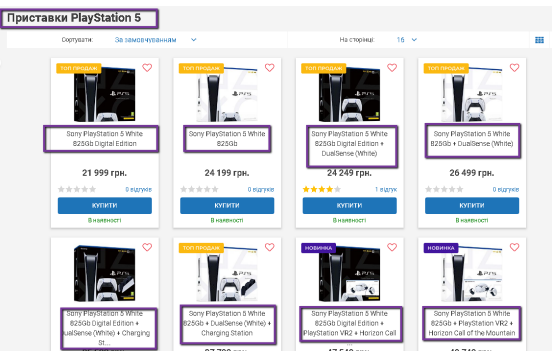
Приставки PlayStation 5

Сортувати: За замовчуванням

На сторінці: 16

ТОП ПРОДАЖ

Sony PlayStation 5 White 825Gb Digital Edition

21 999 грн.

0 відгуків

КУПИТИ

В наявності

ТОП ПРОДАЖ

Sony PlayStation 5 White 825Gb

24 199 грн.

0 відгуків

КУПИТИ

В наявності

ТОП ПРОДАЖ

Sony PlayStation 5 White 825GB Digital Edition + DualSense (White)

24 249 грн.

1 відгук

КУПИТИ

В наявності

ТОП ПРОДАЖ

Sony PlayStation 5 White 825Gb + DualSense (White)

26 499 грн.

0 відгуків

КУПИТИ

В наявності

Sony PlayStation 5 White 825Gb Digital Edition + ualSense (White) + Charging St...

ТОП ПРОДАЖ

Sony PlayStation 5 White 825Gb + DualSense (White) + Charging Station

НОВИНКА

Sony PlayStation 5 White 825GB Digital Edition + PlayStation VR2 + Horizon Call

НОВИНКА

Sony PlayStation 5 White 825Gb + PlayStation VR2 + Horizon Call of the Mountain